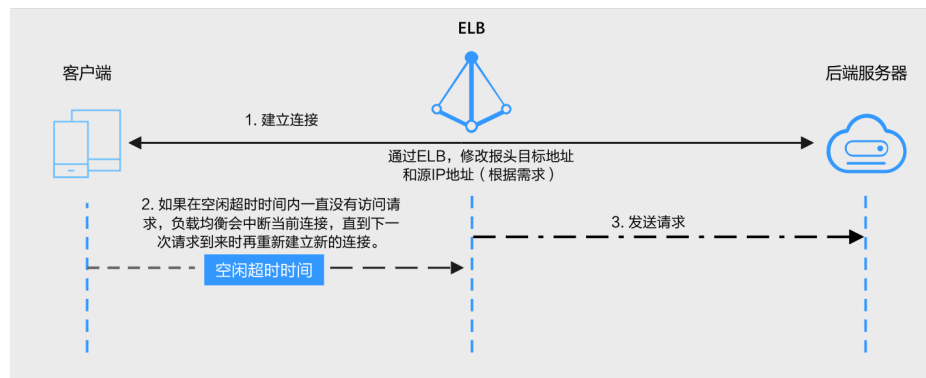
ELB

客户端

后端服务器

1. 建立连接

通过ELB，修改报头目标地址和源IP地址（根据需求）

2. 如果在空闲超时时间内一直没有访问请求，负载均衡会中断当前连接，直到下一次请求到来时再重新建立新的连接。

3. 发送请求

空闲超时时间